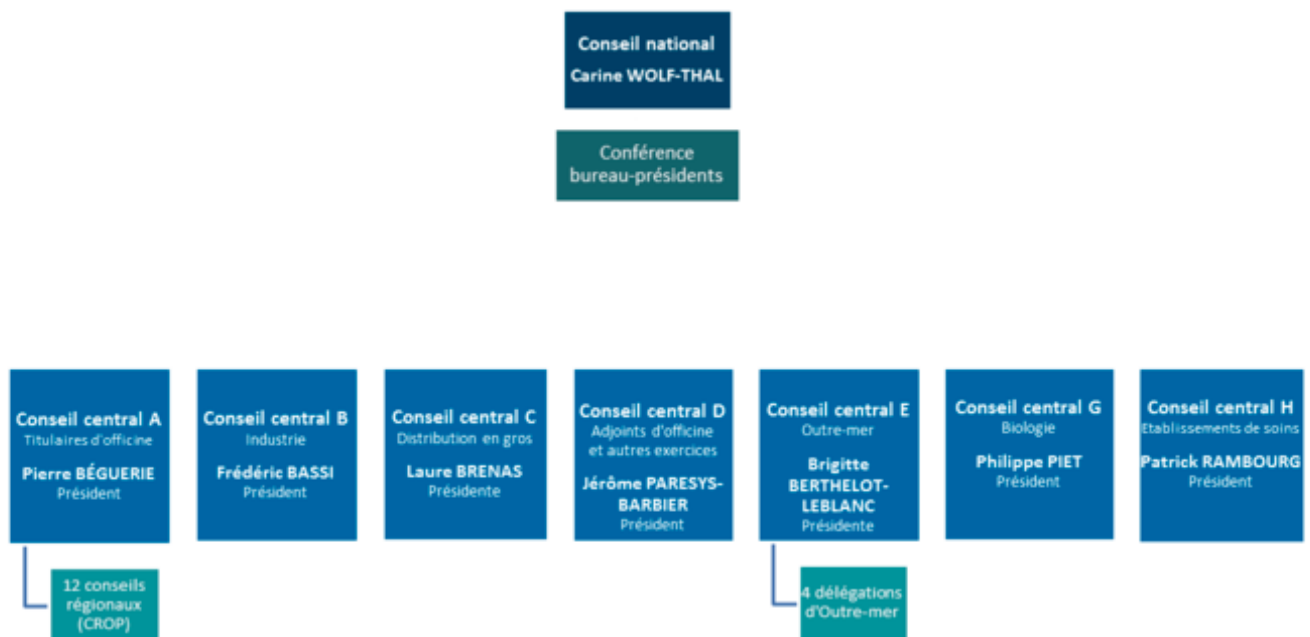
Conseil national
Carine WOLF-THAL

Conférence bureau-présidents

Conseil central A
Titulaires d'officine
Pierre BÉGUERIE
Président

12 conseils régionaux (CROP)

Conseil central B
Industrie
Frédéric BASSI
Président

Conseil central C
Distribution en gros
Laure BRENAS
Présidente

Conseil central D
Adjoints d'officine et autres exercices
Jérôme PARESYS-BARBIER
Président

Conseil central E
Outre-mer
Brigitte BERTHELOT-LEBLANC
Présidente

4 délégations d'Outre-mer

Conseil central G
Biologie
Philippe PIET
Président

Conseil central H
Etablissements de soins
Patrick RAMBOURG
Président